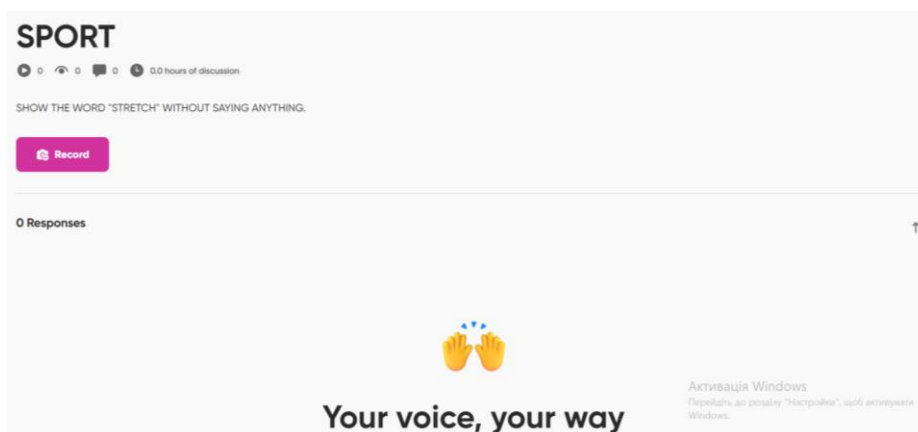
SPORT

0 0 0 0.0 hours of discussion

SHOW THE WORD "STRETCH" WITHOUT SAYING ANYTHING.

Record

0 Responses

Your voice, your way

Активація Windows
Перейдіть до розділу "Настройки", щоб активувати Windows.